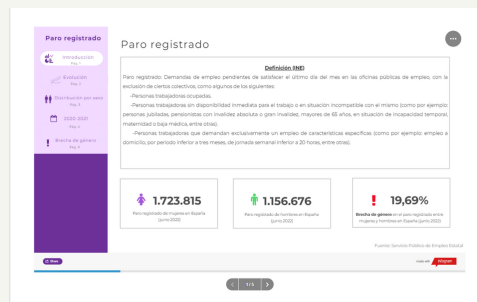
Paro registrado

Introducción
Pág. 1

Evolución
Pág. 2

Distribución por sexo
Pág. 3

2020-2021
Pág. 4

Brecha de género
Pág. 5

Paro registrado

Definición (INE)

Paro registrado: Demandas de empleo pendientes de satisfacer el último día del mes en las oficinas públicas de empleo, con la exclusión de ciertos colectivos, como algunos de los siguientes:

-Personas trabajadoras ocupadas.

-Personas trabajadoras sin disponibilidad inmediata para el trabajo o en situación incompatible con el mismo (como por ejemplo personas jubiladas, pensionistas con invalidez absoluta o gran invalidez, mayores de 65 años, en situación de incapacidad temporal, maternidad o baja médica, entre otras).

-Personas trabajadoras que demandan exclusivamente un empleo de características específicas (como por ejemplo, empleo a domicilio, por período inferior a tres meses, de jornada semanal inferior a 20 horas, entre otras).

1.723.815
Paro registrado de mujeres en España (junio 2022)

1.156.676
Paro registrado de hombres en España (junio 2022)

19,69%
Brecha de género en el paro registrado entre mujeres y hombres en España (junio 2022)

Fuente: Servicio Público de Empleo Estatal

Share

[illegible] Flourish

1 / 5